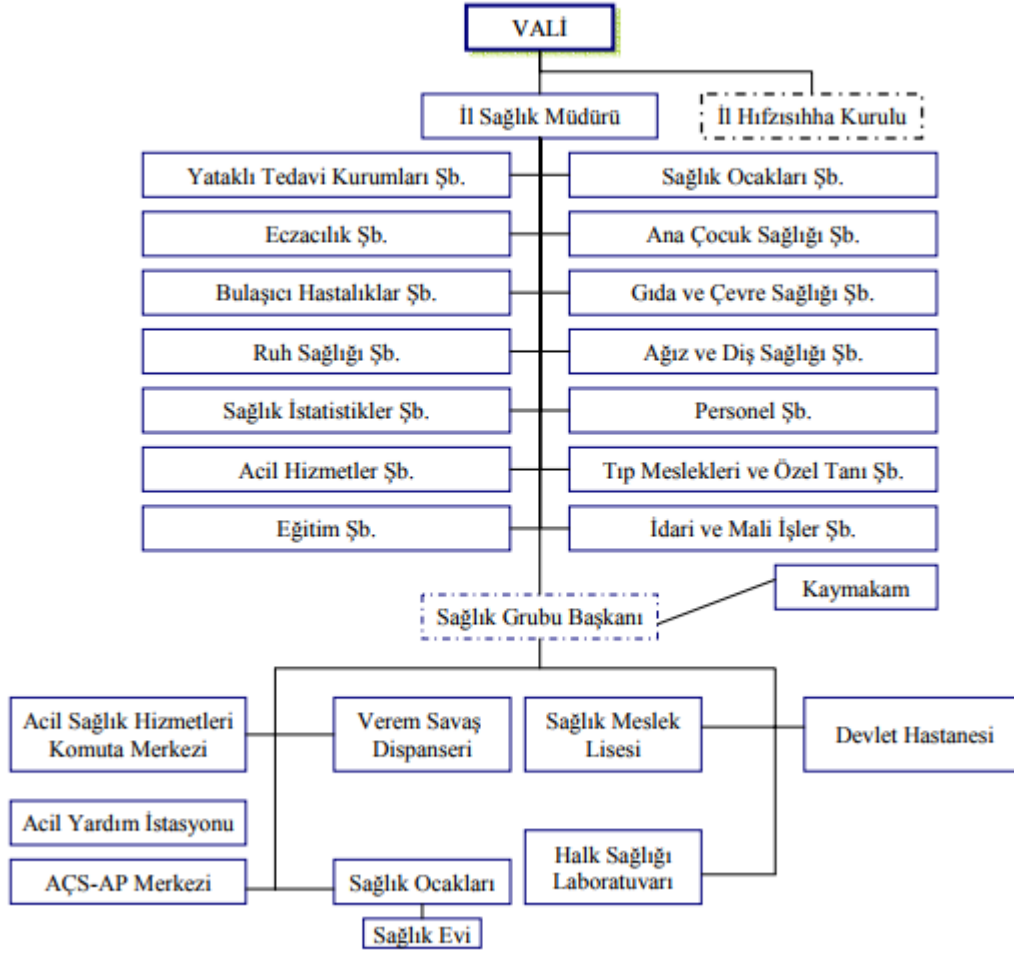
VALİ

İl Sağlık Müdürü

İl Hıfzısıhha Kurulu

Yataklı Tedavi Kurumları Şb.

Sağlık Ocakları Şb.

Eczacılık Şb.

Ana Çocuk Sağlığı Şb.

Bulaşıcı Hastalıklar Şb.

Gıda ve Çevre Sağlığı Şb.

Ruh Sağlığı Şb.

Ağız ve Diş Sağlığı Şb.

Sağlık İstatistikler Şb.

Personel Şb.

Acil Hizmetler Şb.

Tıp Meslekleri ve Özel Tanı Şb.

Eğitim Şb.

İdari ve Mali İşler Şb.

Kaymakam

Sağlık Grubu Başkanı

Acil Sağlık Hizmetleri Komuta Merkezi

Verem Savaş Dispanseri

Sağlık Meslek Lisesi

Devlet Hastanesi

Acil Yardım İstasyonu

Halk Sağlığı Laboratuvarı

AÇS-AP Merkezi

Sağlık Ocakları

Sağlık Evi